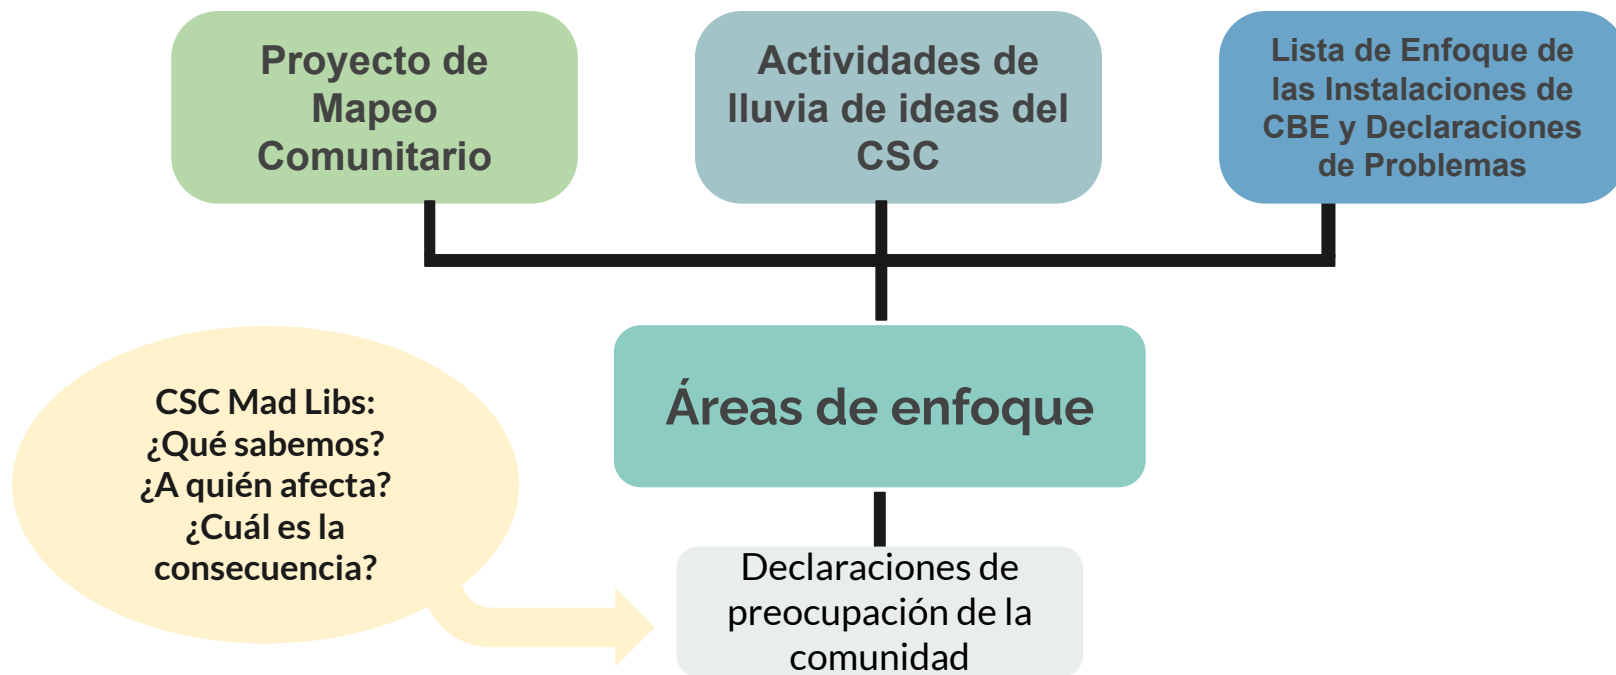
Proyecto de Mapeo Comunitario

Actividades de lluvia de ideas del CSC

Lista de Enfoque de las Instalaciones de CBE y Declaraciones de Problemas

Áreas de enfoque

CSC Mad Libs:
¿Qué sabemos?
¿A quién afecta?
¿Cuál es la consecuencia?

Declaraciones de preocupación de la comunidad